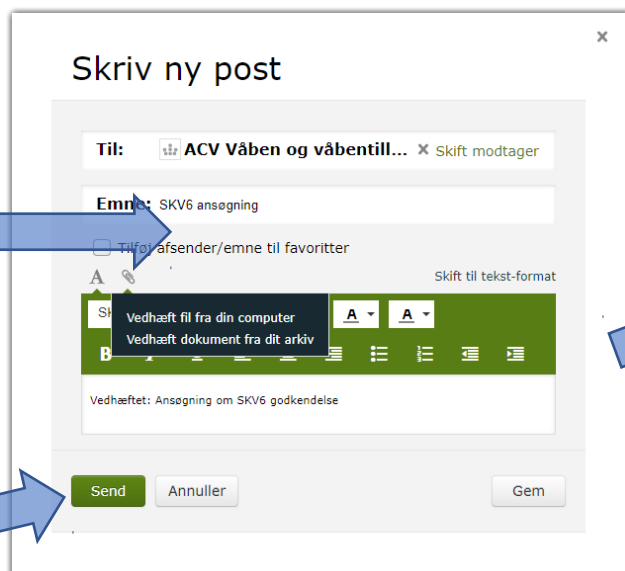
×

Skriv ny post

Til: ACV Våben og våbentill... × Skift modtager

Emne: SKV6 ansøgning

Tilføj afsender/emne til favoritter

A

Skift til tekst-format

Sk

Vedhæft fil fra din computer
Vedhæft dokument fra dit arkiv

A A

B

Vedhæftet: Ansøgning om SKV6 godkendelse

Send Annuller Gem